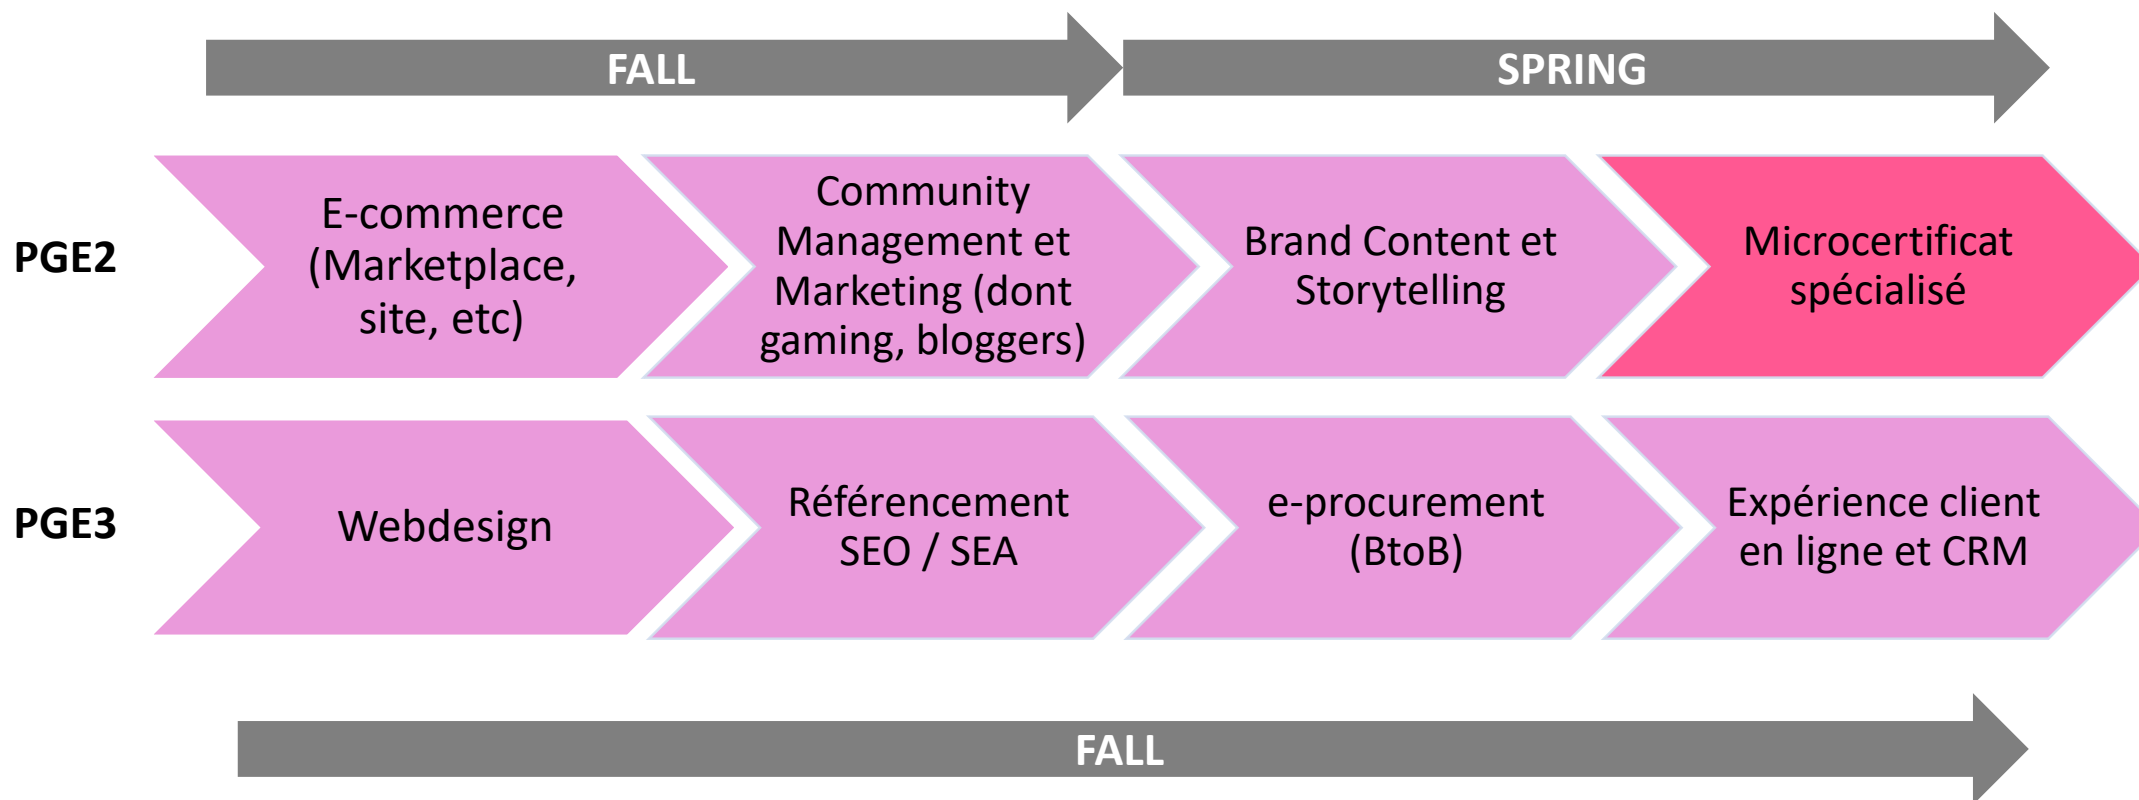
FALL

SPRING

PGE2

E-commerce (Marketplace, site, etc)

Community Management et Marketing (dont gaming, bloggers)

Brand Content et Storytelling

Microcertificat spécialisé

PGE3

Webdesign

Référencement SEO / SEA

e-procurement (BtoB)

Expérience client en ligne et CRM

FALL